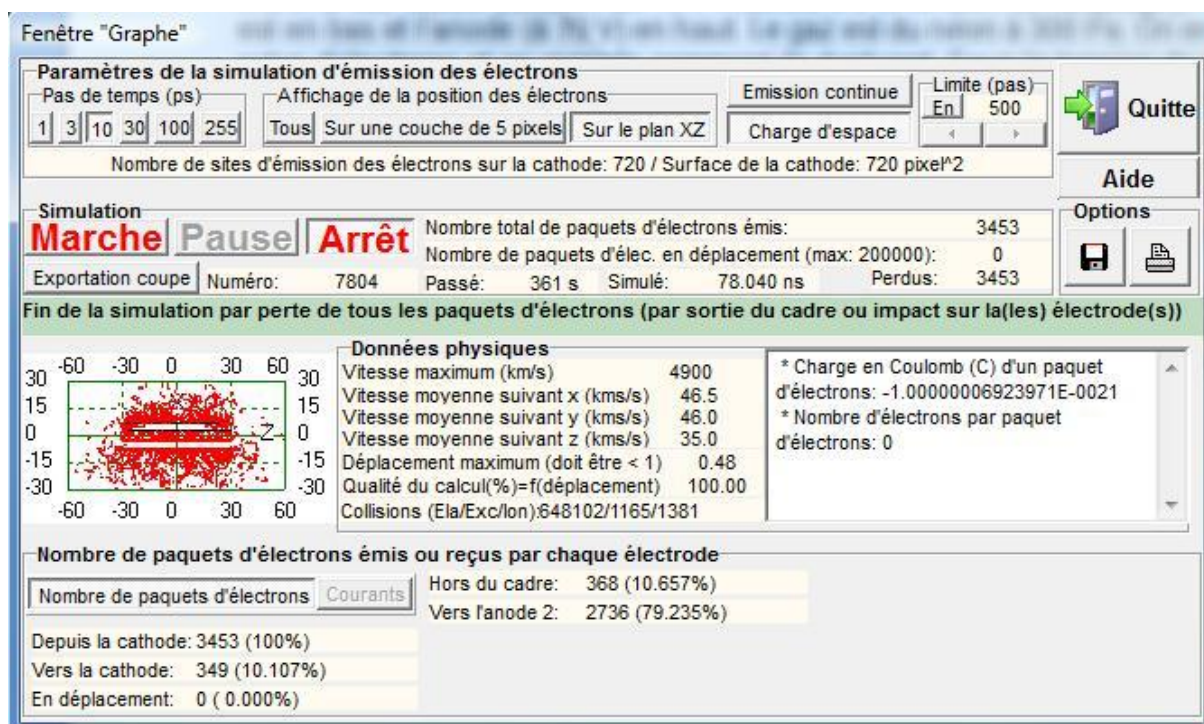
Fenêtre "Graphe"

Paramètres de la simulation d'émission des électrons

Pas de temps (ps)
1 3 10 30 100 255

Affichage de la position des électrons
Tous | Sur une couche de 5 pixels | Sur le plan XZ

Emission continue
Charge d'espace

Limite (pas)
En 500

Quitte

Nombre de sites d'émission des électrons sur la cathode: 720 / Surface de la cathode: 720 pixel^2

Aide

Simulation
Marche | Pause | Arrêt

Nombre total de paquets d'électrons émis: 3453
Nombre de paquets d'élec. en déplacement (max: 200000): 0

Exportation coupe | Numéro: 7804 | Passé: 361 s | Simulé: 78.040 ns | Perdus: 3453

Options

Fin de la simulation par perte de tous les paquets d'électrons (par sortie du cadre ou impact sur la(les) électrode(s))

-60 -30 0 30 60
30 15 0 -15 -30
Z
30 15 0 -15 -30
-60 -30 0 30 60

Données physiques
Vitesse maximum (km/s) 4900
Vitesse moyenne suivant x (kms/s) 46.5
Vitesse moyenne suivant y (kms/s) 46.0
Vitesse moyenne suivant z (kms/s) 35.0
Déplacement maximum (doit être < 1) 0.48
Qualité du calcul(%)=f(déplacement) 100.00
Collisions (Ela/Exc/Ion):648102/1165/1381

* Charge en Coulomb (C) d'un paquet d'électrons: -1.00000006923971E-0021
* Nombre d'électrons par paquet d'électrons: 0

Nombre de paquets d'électrons émis ou reçus par chaque électrode

Nombre de paquets d'électrons | Courants

Hors du cadre: 368 (10.657%)
Vers l'anode 2: 2736 (79.235%)

Depuis la cathode: 3453 (100%)
Vers la cathode: 349 (10.107%)
En déplacement: 0 ( 0.000%)